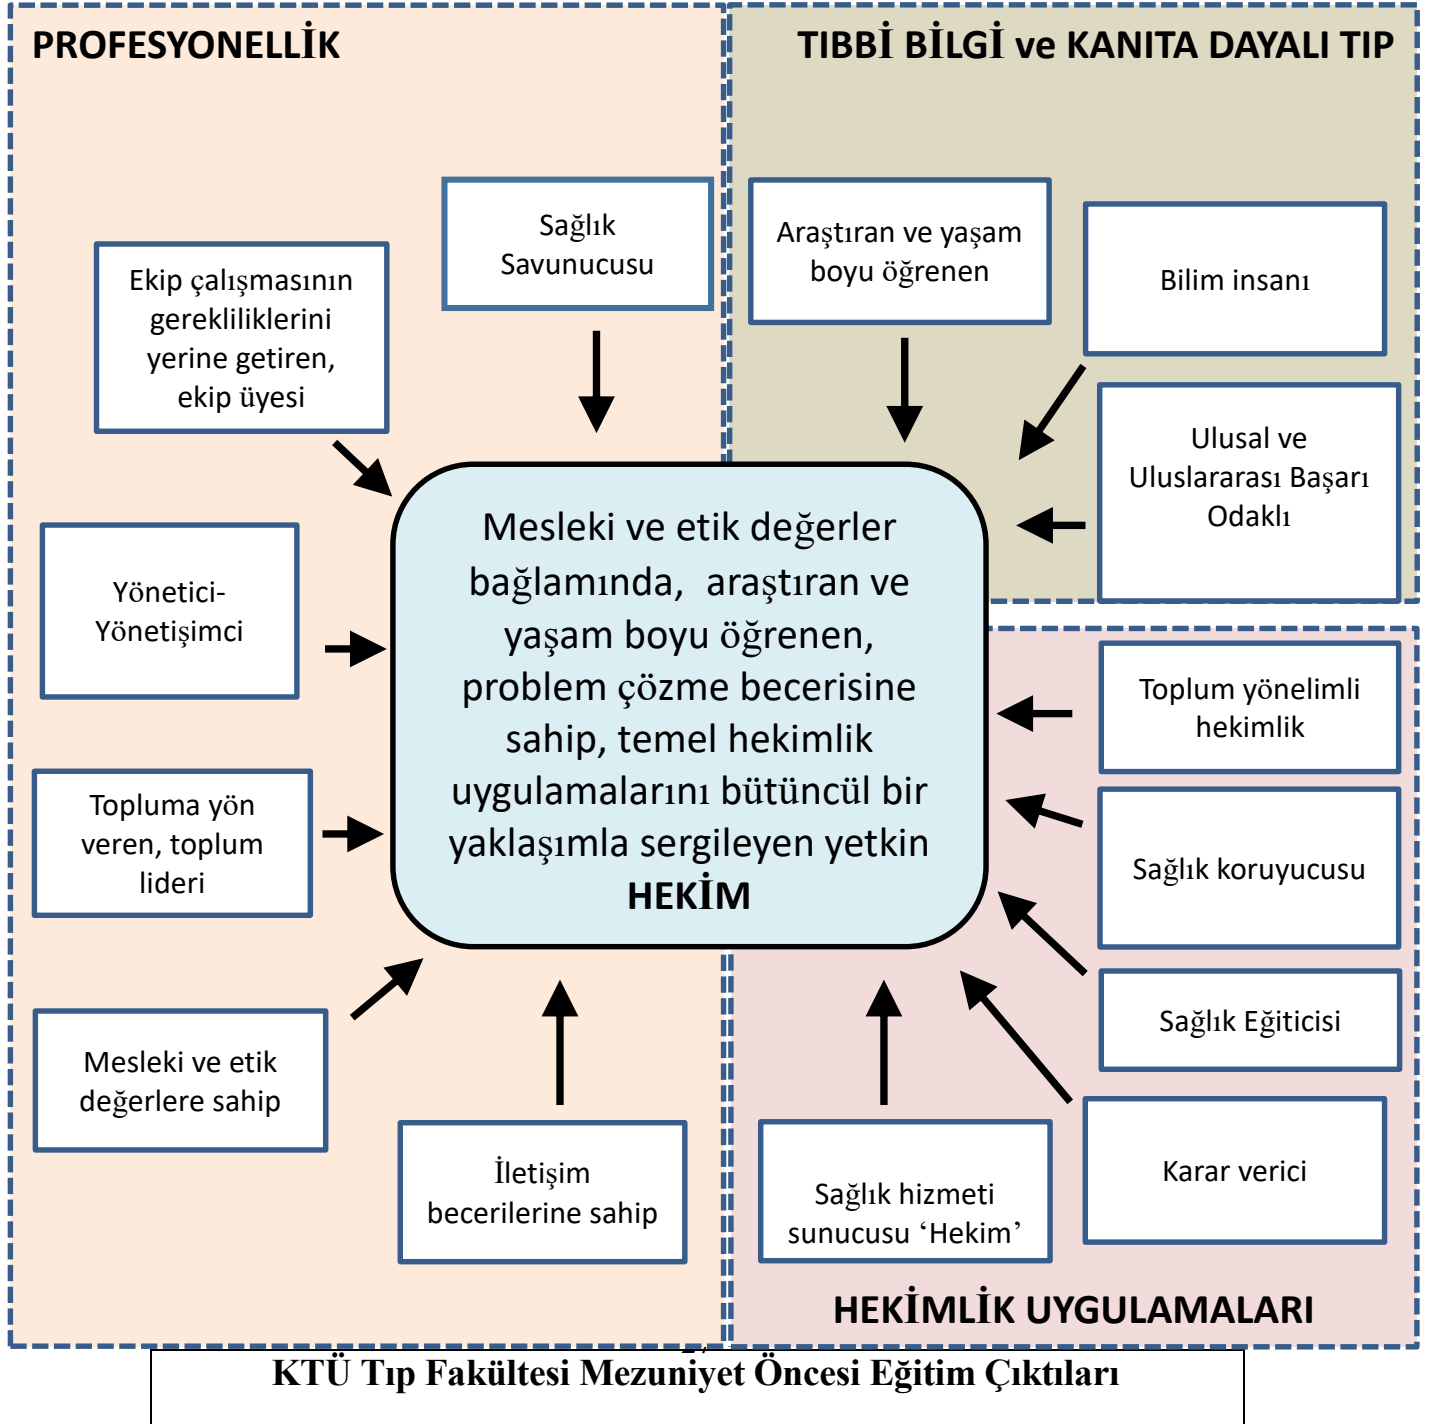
PROFESYONELLİK

TIBBİ BİLGİ ve KANITA DAYALI TIP

Sağlık Savunucusu

Ekip çalışmasının gerekliliklerini yerine getiren, ekip üyesi

Araştıran ve yaşam boyu öğrenen

Bilim insanı

Ulusal ve Uluslararası Başarı Odaklı

Yönetici-Yönetişimci

Mesleki ve etik değerler bağlamında, araştıran ve yaşam boyu öğrenen, problem çözme becerisine sahip, temel hekimlik uygulamalarını bütüncül bir yaklaşımla sergileyen yetkin **HEKİM**

Toplum yönelimli hekimlik

Topluma yön veren, toplum lideri

Sağlık koruyucusu

Sağlık Eğiticisi

Mesleki ve etik değerlere sahip

İletişim becerilerine sahip

Sağlık hizmeti sunucusu ‘Hekim’

Karar verici

HEKİMLİK UYGULAMALARI

KTÜ Tıp Fakültesi Mezuniyet Öncesi Eğitim Çıktıları